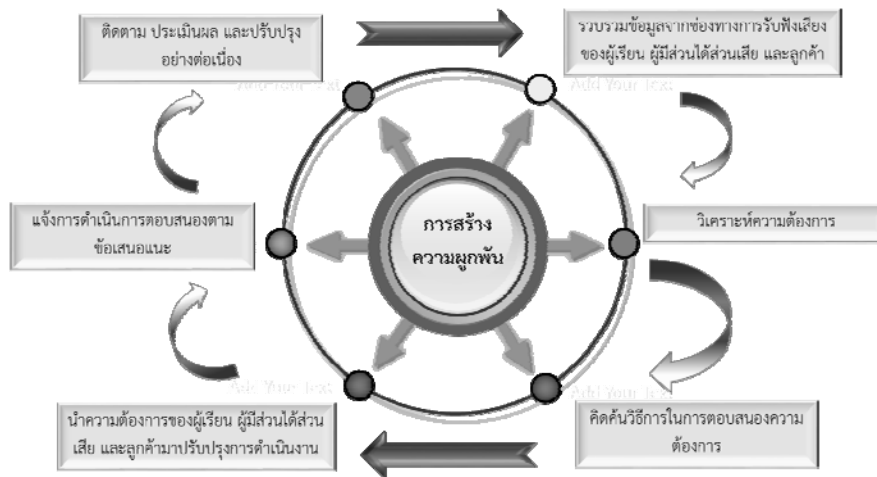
ติดตาม ประเมินผล และปรับปรุงอย่างต่อเนื่อง

รวบรวมข้อมูลจากช่องทางการรับฟังเสียงของผู้เรียน ผู้มีส่วนได้ส่วนเสีย และลูกค้า

Add Your Text

Add Your Text

วิเคราะห์ความต้องการ

การสร้างความผูกพัน

แจ้งการดำเนินการตอบสนองตามข้อเสนอแนะ

Add Your Text

Add Your Text

นำความต้องการของผู้เรียน ผู้มีส่วนได้ส่วนเสีย และลูกค้ามาปรับปรุงการดำเนินงาน

คิดค้นวิธีการในการตอบสนองความต้องการ